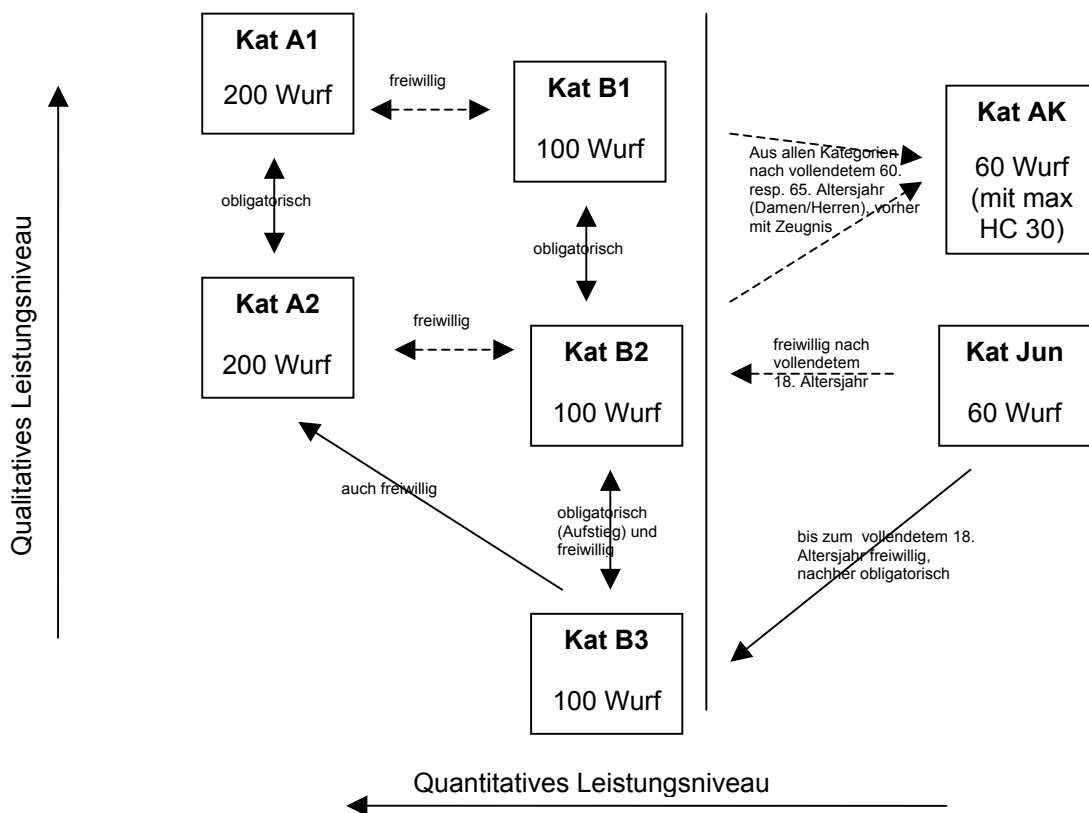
Qualitatives Leistungsniveau

**Kat A1**

200 Wurf

freiwillig

**Kat B1**

100 Wurf

Aus allen Kategorien nach vollendetem 60. resp. 65. Altersjahr (Damen/Herren), vorher mit Zeugnis

**Kat AK**

60 Wurf (mit max HC 30)

obligatorisch

obligatorisch

**Kat A2**

200 Wurf

freiwillig

**Kat B2**

100 Wurf

freiwillig nach vollendetem 18. Altersjahr

**Kat Jun**

60 Wurf

auch freiwillig

obligatorisch (Aufstieg) und freiwillig

bis zum vollendetem 18. Altersjahr freiwillig, nachher obligatorisch

**Kat B3**

100 Wurf

Quantitatives Leistungsniveau